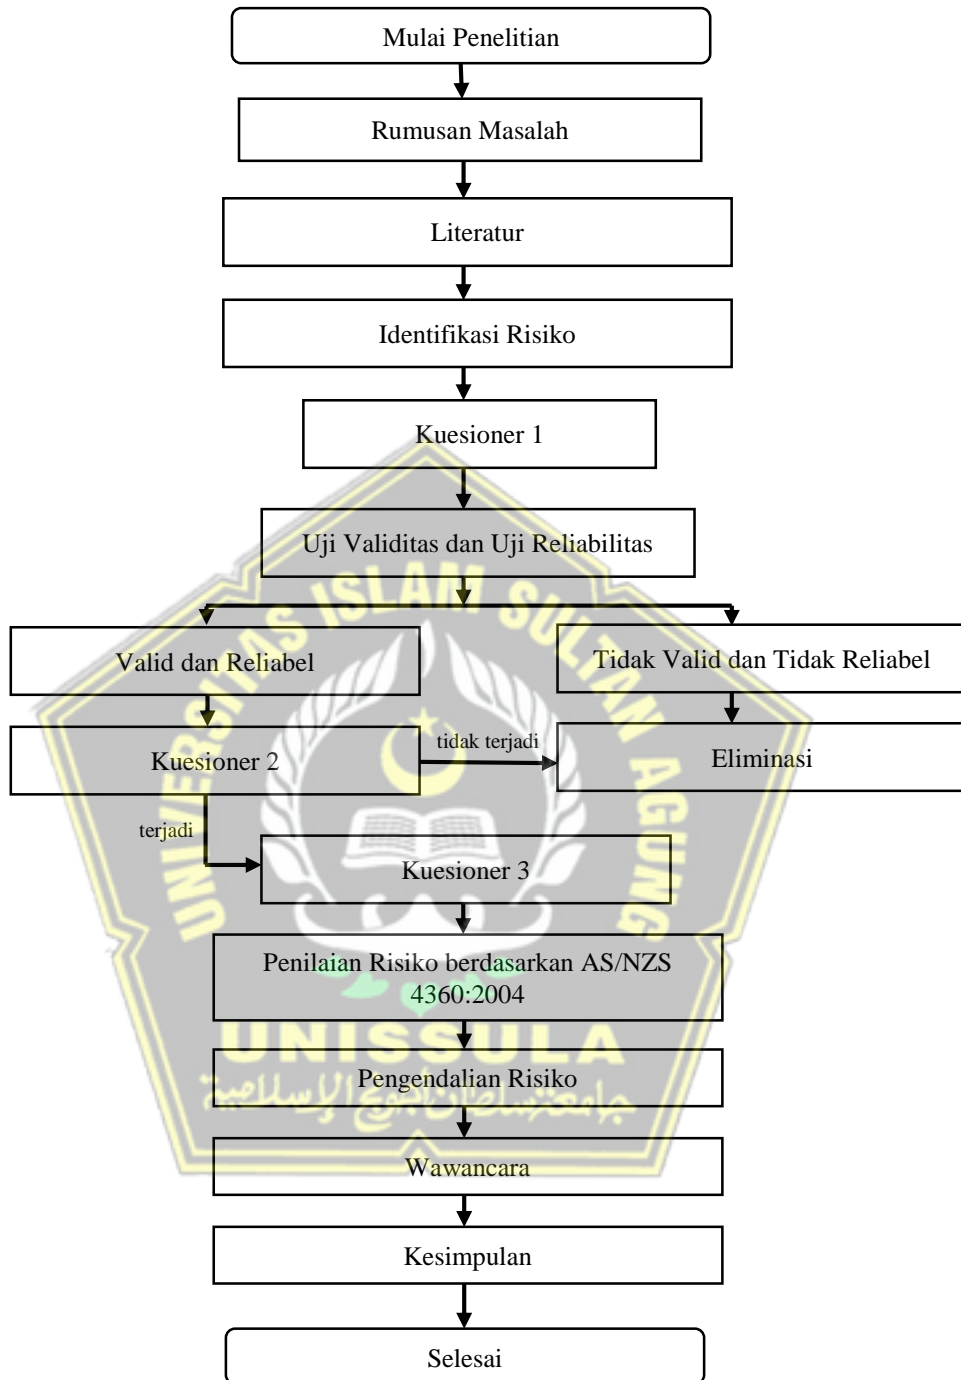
Mulai Penelitian

Rumusan Masalah

Literatur

Identifikasi Risiko

Kuesioner 1

Uji Validitas dan Uji Reliabilitas

Valid dan Reliabel

Tidak Valid dan Tidak Reliabel

Kuesioner 2

tidak terjadi

Eliminasi

terjadi

Kuesioner 3

Penilaian Risiko berdasarkan AS/NZS 4360:2004

Pengendalian Risiko

Wawancara

Kesimpulan

Selesai

UNIVERSITAS ISLAM SULTAN AGUNG

UNISSULA

جامعة سلطان أجونج الإسلامية